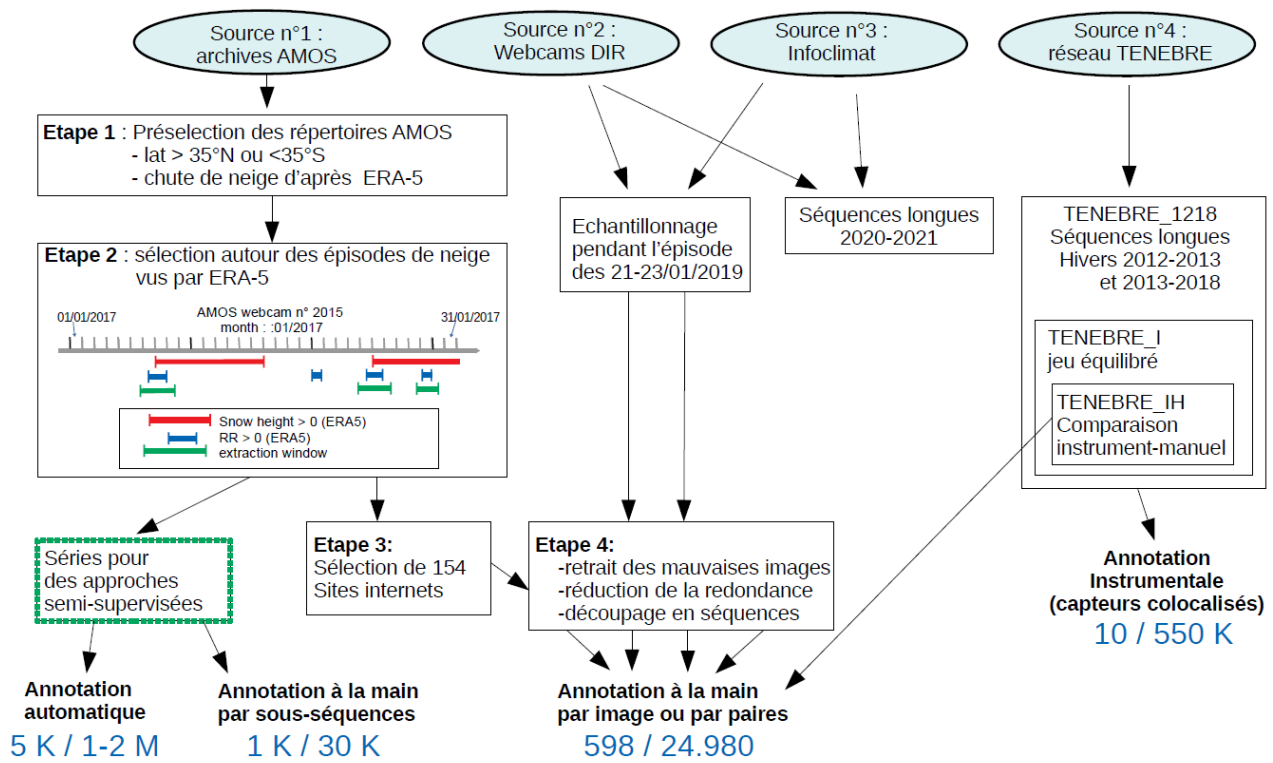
Source n°1 : archives AMOS

Source n°2 : Webcams DIR

Source n°3 : Infoclimat

Source n°4 : réseau TENEBRE

**Etape 1** : Préselection des répertoires AMOS
- lat > 35°N ou <35°S
- chute de neige d'après ERA-5

**Etape 2** : sélection autour des épisodes de neige vus par ERA-5

01/01/2017
AMOS webcam n° 2015
month : :01/2017
31/01/2017

Snow height > 0 (ERA5)
RR > 0 (ERA5)
extraction window

Echantillonnage pendant l'épisode des 21-23/01/2019

Séquences longues 2020-2021

TENEBRE_1218
Séquences longues
Hivers 2012-2013
et 2013-2018

TENEBRE_I
jeu équilibré

TENEBRE_IH
Comparaison instrument-manuel

Séries pour des approches semi-supervisées

**Etape 3:**
Sélection de 154 Sites internets

**Etape 4:**
-retrait des mauvaises images
-réduction de la redondance
-découpage en séquences

**Annotation Instrumentale (capteurs colocalisés)**
10 / 550 K

**Annotation automatique**
5 K / 1-2 M

**Annotation à la main par sous-séquences**
1 K / 30 K

**Annotation à la main par image ou par paires**
598 / 24.980